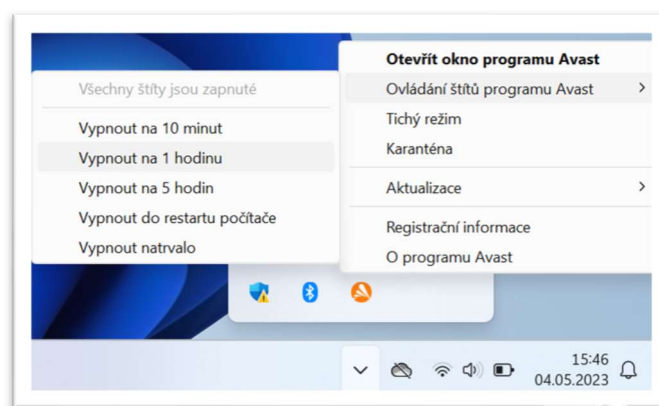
Všechny štíty jsou zapnuté

Vypnout na 10 minut
Vypnout na 1 hodinu
Vypnout na 5 hodin
Vypnout do restartu počítače
Vypnout natrvalo

Otevřít okno programu Avast
Ovládání štítů programu Avast
Tichý režim
Karanténa
Aktualizace
Registrační informace
O programu Avast

15:46
04.05.2023